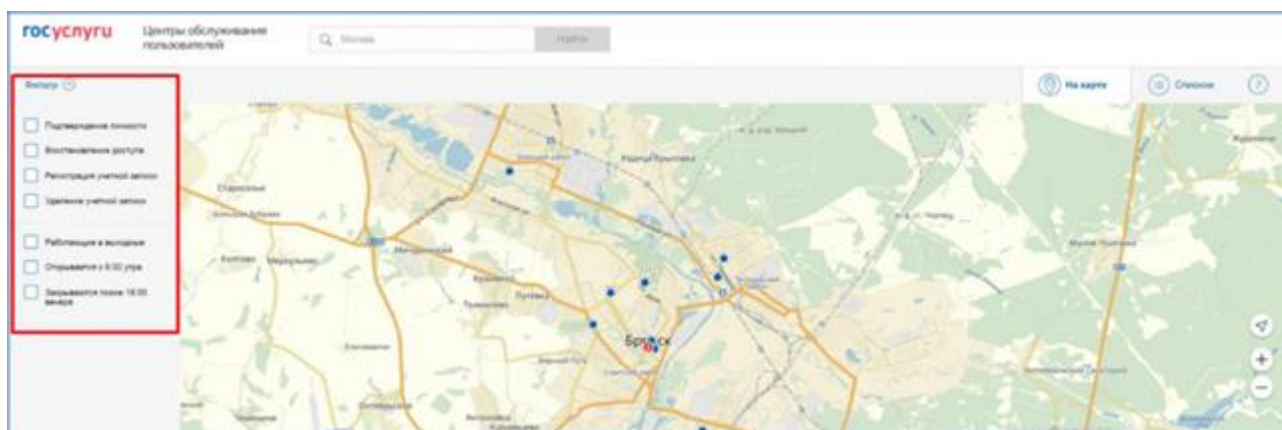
госуслуги Центры обслуживания пользователей

Москва

Найти

Фильтр

Подтверждение личности

Восстановление доступа

Регистрация учетной записи

Удаление учетной записи

Работающие в выходные

Открываются с 8:00 утра

Закрываются после 18:00 вечера

На карте

Списком

Брянск